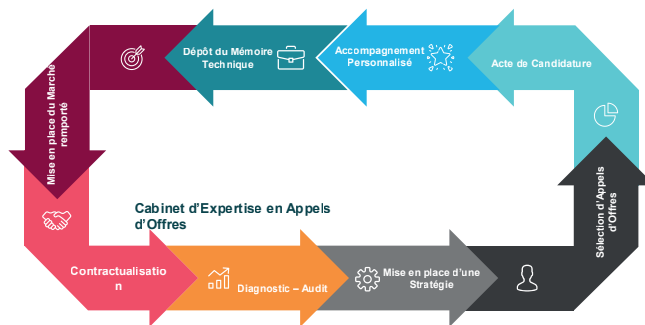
Cabinet d'Expertise en Appels d'Offres

Contractualisation

Diagnostic – Audit

Mise en place d'une Stratégie

Sélection d'Appels d'Offres

Acte de Candidature

Accompagnement Personnalisé

Dépôt du Mémoire Technique

Mise en place du Marché remporté